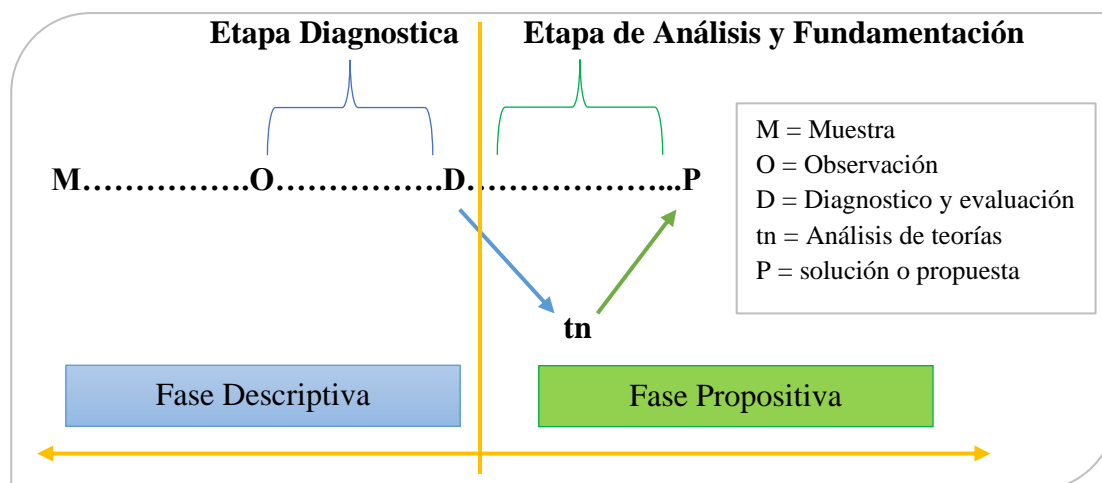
Etapa Diagnostica

Etapa de Análisis y Fundamentación

M…………….O……………D………………...P

M = Muestra
O = Observación
D = Diagnostico y evaluación
tn = Análisis de teorías
P = solución o propuesta

tn

Fase Descriptiva

Fase Propositiva